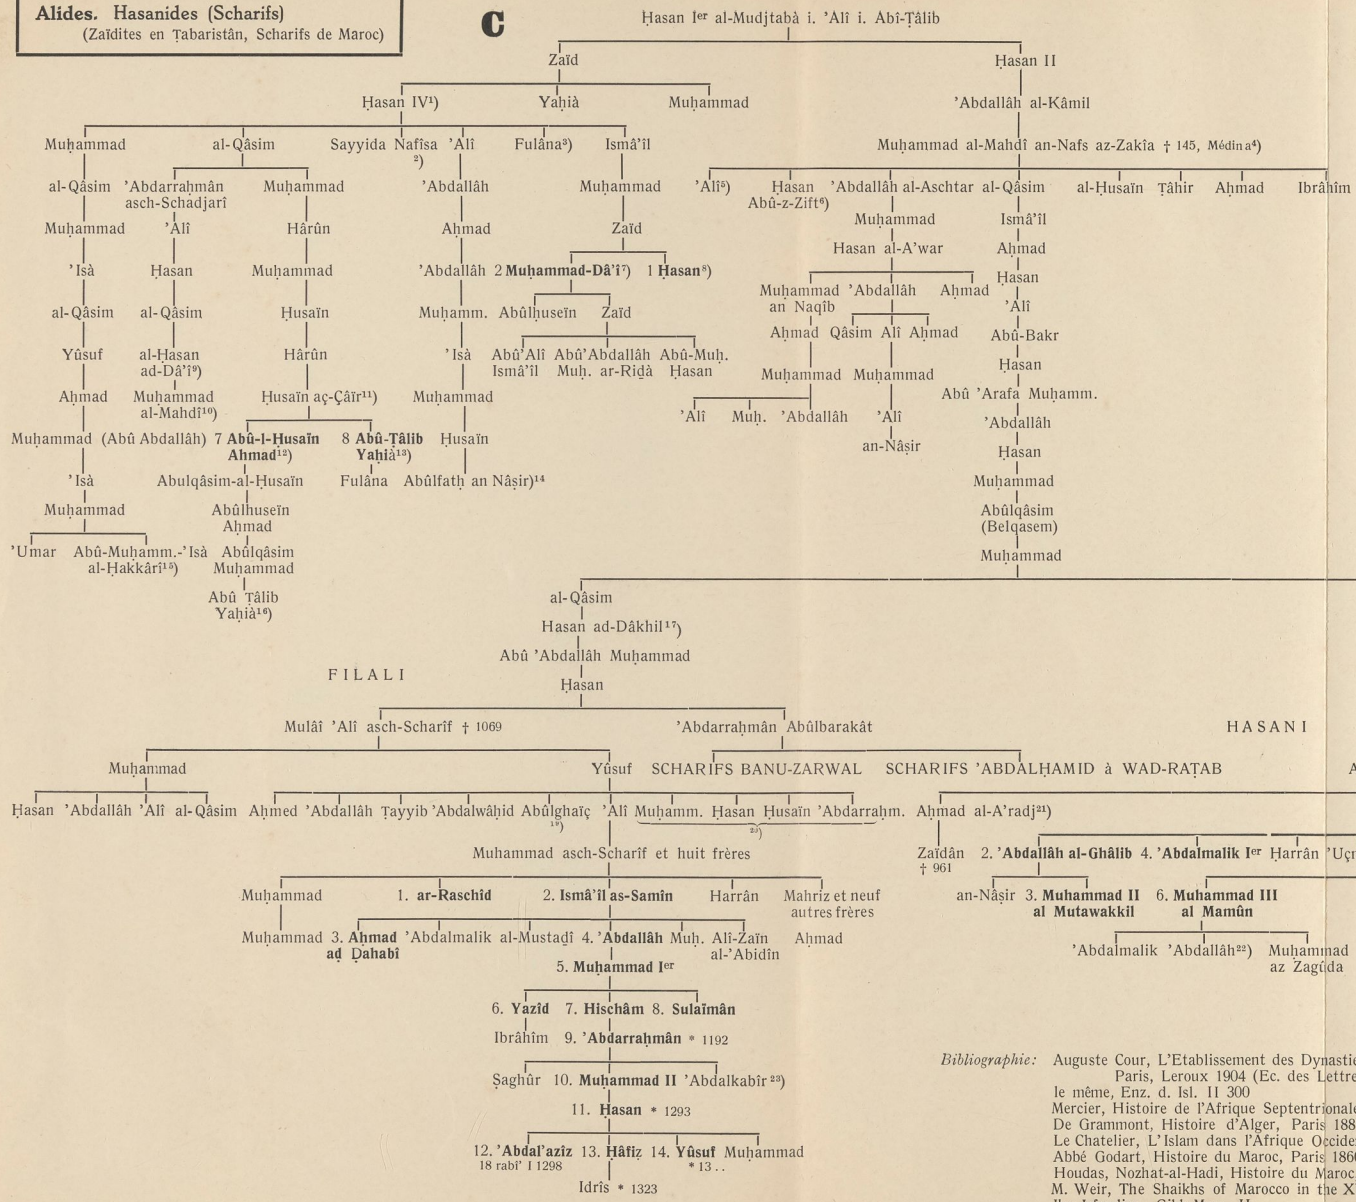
Alides. Hasanides (Scharifs)
(Zaïdites en Ṭabaristân, Scharifs de Maroc)

C

Ḥasan Ier al-Mudjtabà i. 'Alî i. Abî-Ṭâlib

Zaïd

Ḥasan II

Ḥasan IV1)

Yaḥià

Muḥammad

'Abdallâh al-Kâmil

Muḥammad

al-Qâsim

Sayyida Nafîsa 2)

'Alî

Fulâna3)

Ismâ'îl

Muḥammad al-Mahdî an-Nafs az-Zakìa † 145, Médina4)

al-Qâsim

'Abdarraḥmân asch-Schadjarî

Muḥammad

'Abdallâh

Muḥammad

'Alî5)

Ḥasan Abû-z-Zift6)

'Abdallâh al-Aschtar

al-Qâsim

al-Ḥusaïn

Ṭâhir

Aḥmad

Ibrâhîm

Muḥammad

'Alî

Hârûn

Aḥmad

Zaïd

Muḥammad

Ismâ'îl

'Isà

Ḥasan

Muḥammad

'Abdallâh

2 Muḥammad-Dâ'î7)

1 Ḥasan8)

Ḥasan al-A'war

Aḥmad

al-Qâsim

al-Qâsim

Ḥusaïn

Muḥamm.

Abûlḥuseïn

Zaïd

Muḥammad an Naqîb

'Abdallâh

Aḥmad

Ḥasan

Yûsuf

al-Ḥasan ad-Dâ'î9)

Hârûn

'Isà

Abû'Alî Ismâ'îl

Abû'Abdallâh Muḥ. ar-Riḍà

Abû-Muḥ. Ḥasan

Aḥmad

Qâsim

Alî

Aḥmad

'Alî

Abû-Bakr

Aḥmad

Muḥammad al-Mahdî10)

Ḥusaïn aç-Çâïr11)

Muḥammad

Muḥammad

Muḥammad

Ḥasan

Abû 'Arafa Muḥamm.

Muḥammad (Abû Abdallâh)

7 Abû-l-Ḥusaïn Aḥmad12)

8 Abû-Ṭâlib Yaḥià13)

Ḥusaïn

'Alî

Muḥ.

'Abdallâh

'Alî

an-Nâṣir

'Abdallâh

Ḥasan

'Isà

Abulqâsim-al-Ḥusaïn

Fulâna

Abûlfatḥ an Nâṣir)14

Muḥammad

Muḥammad

Abûlhuseïn Aḥmad

Abûlqâsim (Belqasem)

'Umar

Abû-Muḥamm.-'Isà al-Ḥakkârî15)

Abûlqâsim Muḥammad

Muḥammad

Abû Ṭâlib Yaḥià16)

al-Qâsim

Ḥasan ad-Dâkhil17)

Abû 'Abdallâh Muḥammad

FILALI

Ḥasan

Mulâî 'Alî asch-Scharîf † 1069

'Abdarraḥmân Abûlbarakât

HASANI

Muḥammad

Yûsuf

SCHARIFS BANU-ZARWAL

SCHARIFS 'ABDALḤAMID à WAD-RAṬAB

A

Ḥasan 'Abdallâh 'Alî al-Qâsim Aḥmed 'Abdallâh Ṭayyib 'Abdalwâḥid Abûlghaïç 19) 'Alî Muḥamm. Ḥasan Ḥusaïn 'Abdarraḥm. 20) Aḥmad al-A'radj21)

Muḥammad asch-Scharîf et huit frères

Zaïdân † 961

2. 'Abdallâh al-Ghâlib

4. 'Abdalmalik Ier

Harrân

'Uçr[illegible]

Muḥammad

1. ar-Raschîd

2. Ismâ'îl as-Samîn

Harrân

Mahriz et neuf autres frères

an-Nâṣir

3. Muḥammad II al Mutawakkil

6. Muḥammad III al Mamûn

Muḥammad

3. Aḥmad aḍ Ḍahabî

'Abdalmalik

al-Mustaḍî

4. 'Abdallâh

Muḥ.

Alî-Zaïn al-'Abidîn

Aḥmad

'Abdalmalik

'Abdallâh22)

Muḥammad az Zagûda

5. Muḥammad Ier

6. Yazîd

7. Hischâm

8. Sulaïmân

Ibrâhîm

9. 'Abdarraḥmân * 1192

Ṣaghûr

10. Muḥammad II

'Abdalkabîr23)

11. Ḥasan * 1293

12. 'Abdal'azîz 18 rabî' I 1298

13. Ḥâfiẓ

14. Yûsuf * 13..

Muḥammad

Idrîs * 1323

Bibliographie: Auguste Cour, L'Etablissement des Dynastie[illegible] Paris, Leroux 1904 (Ec. des Lettre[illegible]
le même, Enz. d. Isl. II 300
Mercier, Histoire de l'Afrique Septentrional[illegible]
De Grammont, Histoire d'Alger, Paris 188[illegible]
Le Chatelier, L'Islam dans l'Afrique Occide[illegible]
Abbé Godart, Histoire du Maroc, Paris 186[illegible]
Houdas, Nozhat-al-Hadi, Histoire du Maroc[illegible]
M. Weir, The Shaikhs of Marocco in the X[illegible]
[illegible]